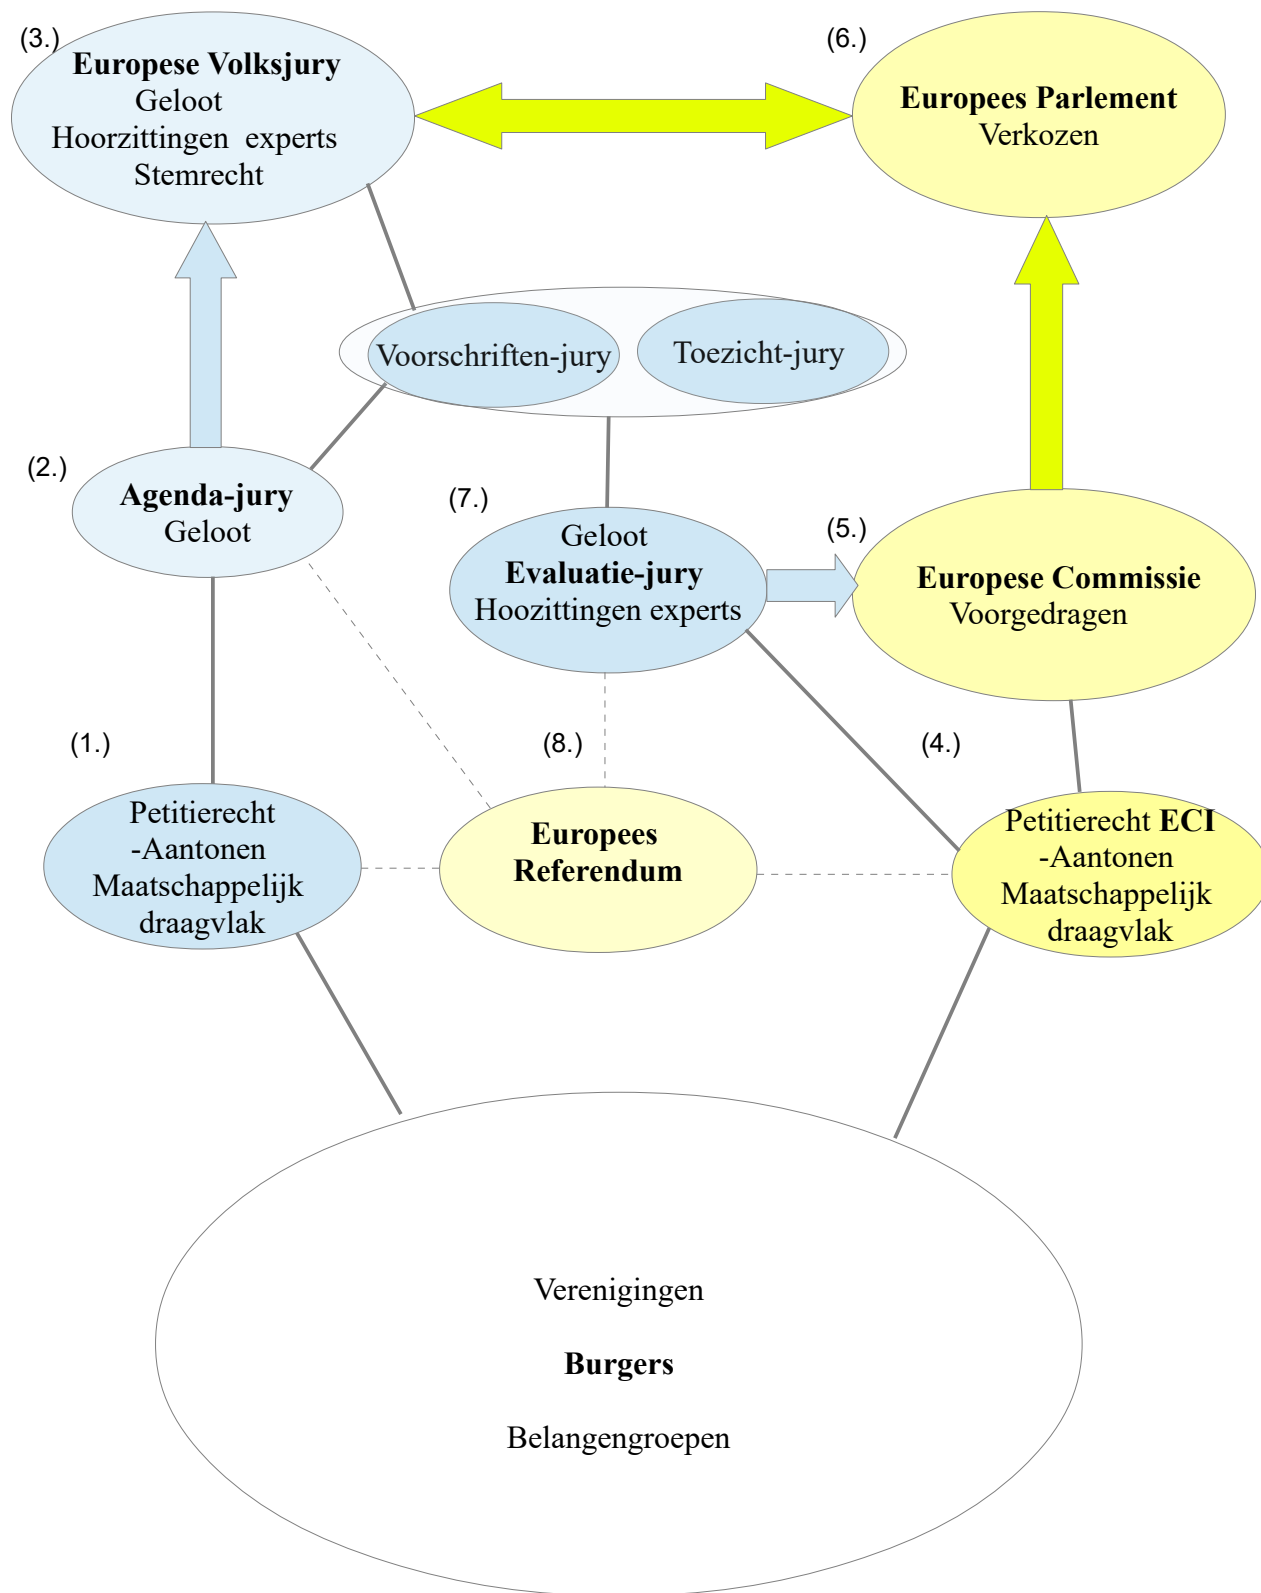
(3.)
**Europese Volksjury**
Geloot
Hoorzittingen experts
Stemrecht

(6.)
**Europees Parlement**
Verkozen

Voorschriften-jury

Toezicht-jury

(2.)
**Agenda-jury**
Geloot

(7.)
Geloot
**Evaluatie-jury**
Hoozittingen experts

(5.)
**Europese Commissie**
Voorgedragen

(1.)

(8.)

(4.)

Petitierecht
-Aantonen
Maatschappelijk
draagvlak

**Europees Referendum**

Petitierecht **ECI**
-Aantonen
Maatschappelijk
draagvlak

Verenigingen

**Burgers**

Belangengroepen